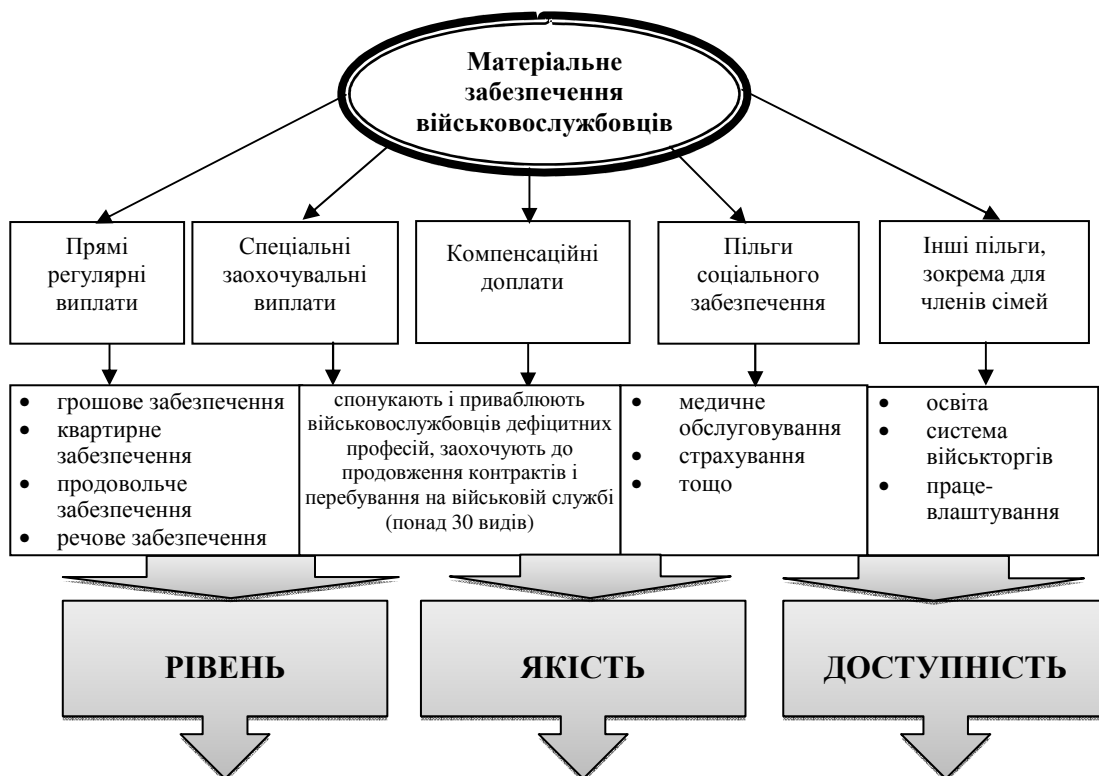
Матеріальне забезпечення військовослужбовців

Прямі регулярні виплати

Спеціальні заохочувальні виплати

Компенсаційні доплати

Пільги соціального забезпечення

Інші пільги, зокрема для членів сімей

- грошове забезпечення
- квартирне забезпечення
- продовольче забезпечення
- речове забезпечення

спонукають і приваблюють військовослужбовців дефіцитних професій, заохочують до продовження контрактів і перебування на військовій службі (понад 30 видів)

- медичне обслуговування
- страхування
- тощо

- освіта
- система військторгів
- працевлаштування

РІВЕНЬ

ЯКІСТЬ

ДОСТУПНІСТЬ